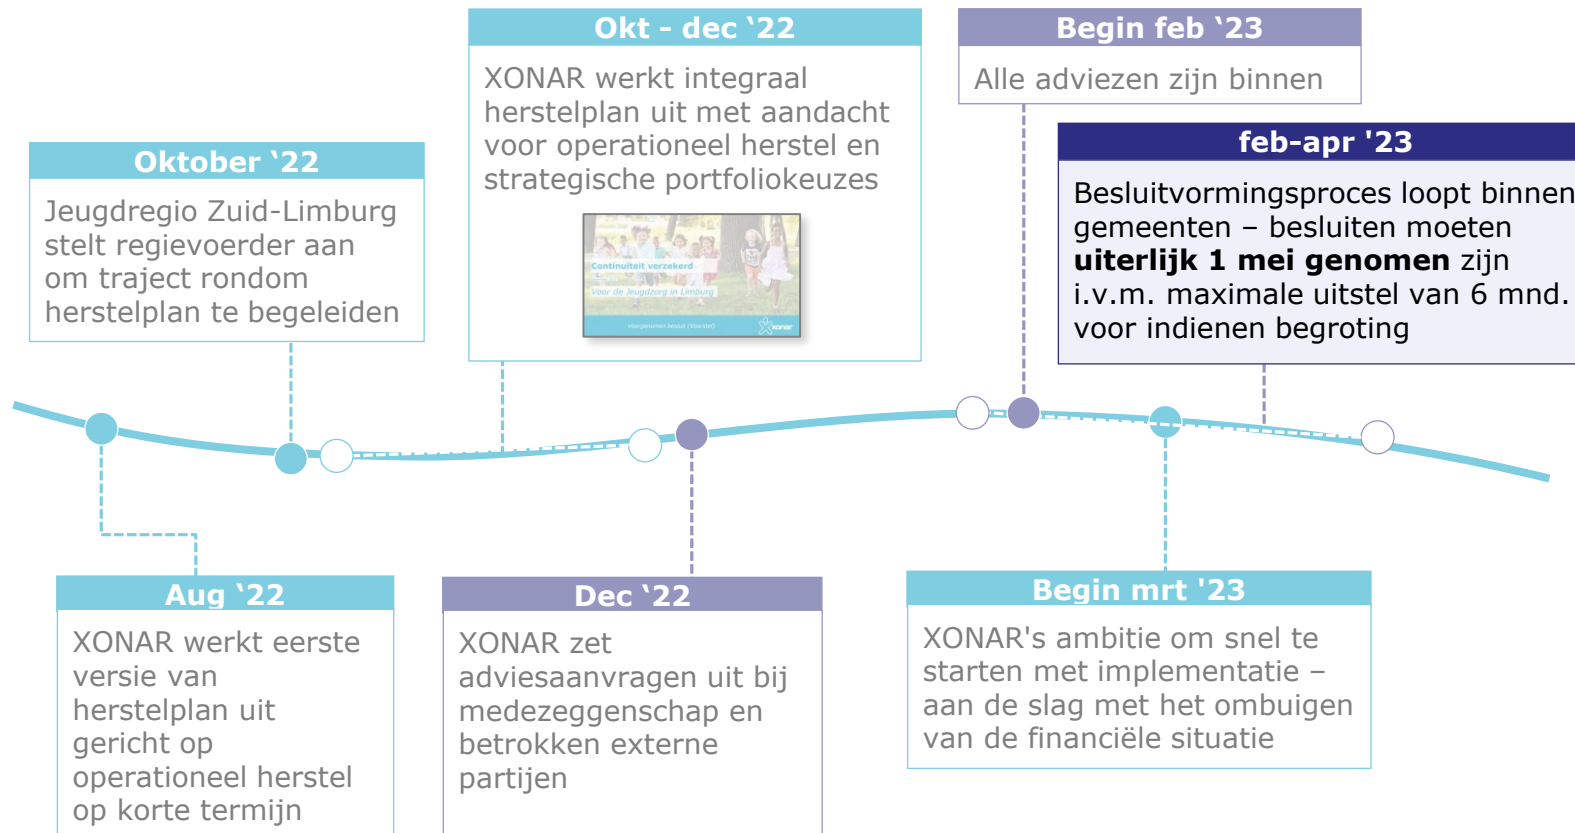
Oktober '22

Jeugdregio Zuid-Limburg stelt regievoerder aan om traject rondom herstelplan te begeleiden

Okt - dec '22

XONAR werkt integraal herstelplan uit met aandacht voor operationeel herstel en strategische portfoliokeuzes

Continuïteit verzekerd

Voor de Jeugdzorg in Limburg

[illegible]

XONAR

Begin feb '23

Alle adviezen zijn binnen

feb-apr '23

Besluitvormingsproces loopt binnen gemeenten – besluiten moeten **uiterlijk 1 mei genomen** zijn i.v.m. maximale uitstel van 6 mnd. voor indienen begroting

Aug '22

XONAR werkt eerste versie van herstelplan uit gericht op operationeel herstel op korte termijn

Dec '22

XONAR zet adviesaanvragen uit bij medezeggenschap en betrokken externe partijen

Begin mrt '23

XONAR's ambitie om snel te starten met implementatie – aan de slag met het ombuigen van de financiële situatie